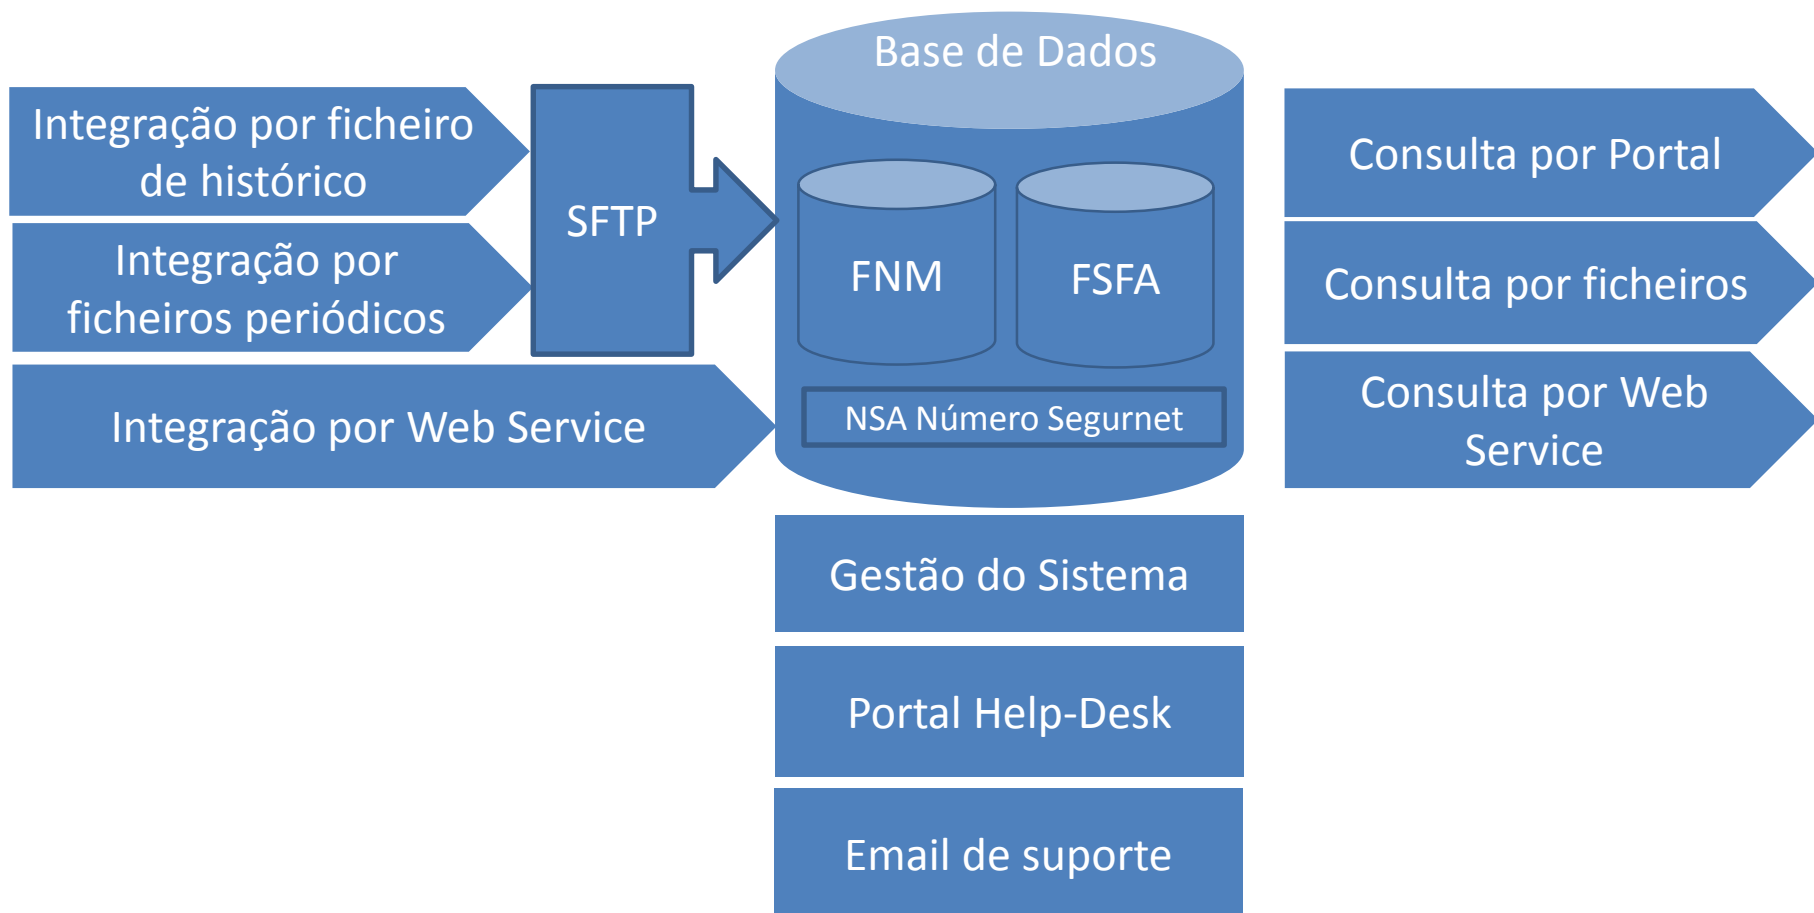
Integração por ficheiro de histórico

Integração por ficheiros periódicos

SFTP

Integração por Web Service

Base de Dados

FNM

FSFA

NSA Número Segurnet

Consulta por Portal

Consulta por ficheiros

Consulta por Web Service

Gestão do Sistema

Portal Help-Desk

Email de suporte